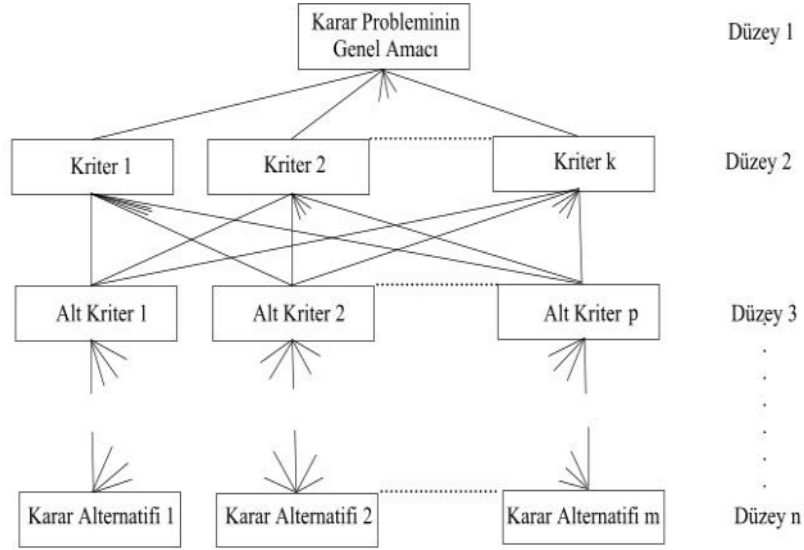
Karar Probleminin Genel Amacı

Düzey 1

Kriter 1

Kriter 2

Kriter k

Düzey 2

Alt Kriter 1

Alt Kriter 2

Alt Kriter p

Düzey 3

Karar Alternatifi 1

Karar Alternatifi 2

Karar Alternatifi m

Düzey n